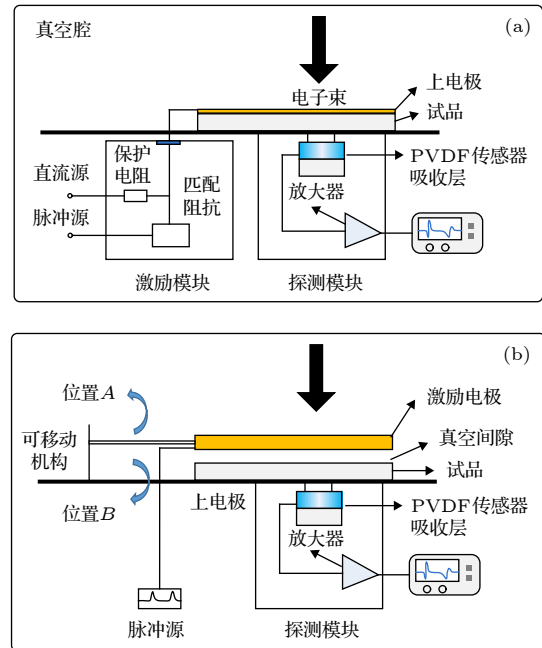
真空腔

(a)

电子束

上电极

试品

保护电阻

直流源

匹配阻抗

脉冲源

PVDF传感器吸收层

放大器

激励模块

探测模块

(b)

位置$A$

激励电极

可移动机构

真空间隙

试品

上电极

位置$B$

PVDF传感器吸收层

放大器

脉冲源

探测模块